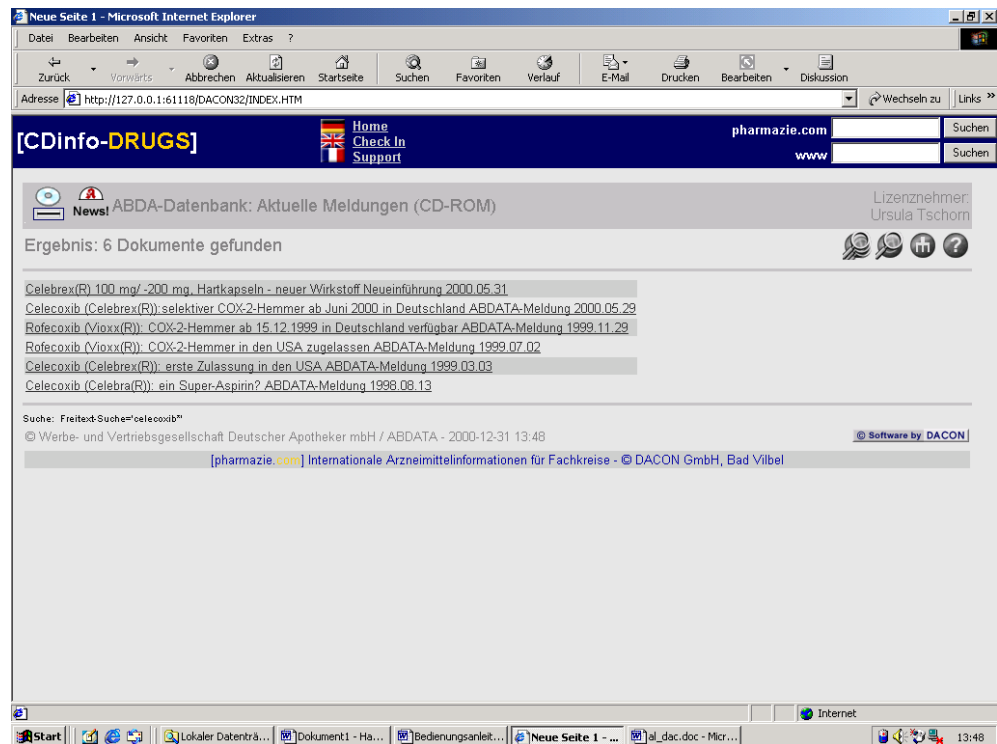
Neue Seite 1 - Microsoft Internet Explorer

Datei Bearbeiten Ansicht Favoriten Extras ?

Zurück Vorwärts Abbrechen Aktualisieren Startseite Suchen Favoriten Verlauf E-Mail Drucken Bearbeiten Diskussion

Adresse http://127.0.0.1:61118/DACON32/INDEX.HTM Wechseln zu Links »

[CDinfo-DRUGS]

Home
Check In
Support

pharmazie.com Suchen
www Suchen

News! ABDA-Datenbank: Aktuelle Meldungen (CD-ROM)

Lizenznehmer: Ursula Tschorn

Ergebnis: 6 Dokumente gefunden

Celebrex(R) 100 mg/ -200 mg, Hartkapseln - neuer Wirkstoff Neueinführung 2000.05.31
Celecoxib (Celebrex(R)):selektiver COX-2-Hemmer ab Juni 2000 in Deutschland ABDATA-Meldung 2000.05.29
Rofecoxib (Vioxx(R)): COX-2-Hemmer ab 15.12.1999 in Deutschland verfügbar ABDATA-Meldung 1999.11.29
Rofecoxib (Vioxx(R)): COX-2-Hemmer in den USA zugelassen ABDATA-Meldung 1999.07.02
Celecoxib (Celebrex(R)): erste Zulassung in den USA ABDATA-Meldung 1999.03.03
Celecoxib (Celebra(R)): ein Super-Aspirin? ABDATA-Meldung 1998.08.13

Suche: Freitext-Suche="celecoxib*"

© Werbe- und Vertriebsgesellschaft Deutscher Apotheker mbH / ABDATA - 2000-12-31 13:48

© Software by DACON

[pharmazie.com] Internationale Arzneimittelinformationen für Fachkreise - © DACON GmbH, Bad Vilbel

Internet

Start | Lokaler Datenträ... | Dokument1 - Ha... | Bedienungsanleit... | Neue Seite 1 - ... | al_dac.doc - Micr... | 13:48